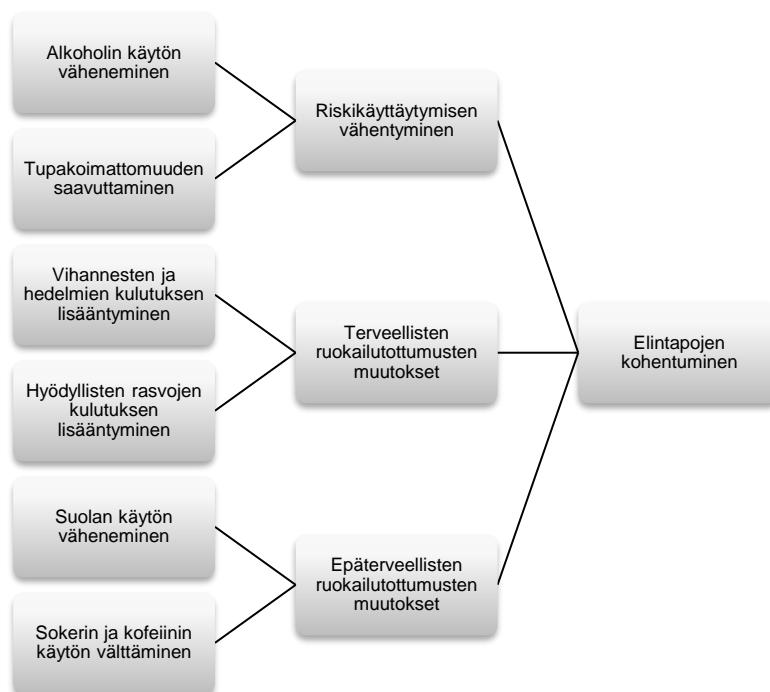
Alkoholin käytön väheneminen

Tupakoimattomuuden saavuttaminen

Riskikäyttäytymisen vähentyminen

Vihannesten ja hedelmien kulutuksen lisääntyminen

Hyödyllisten rasvojen kulutuksen lisääntyminen

Terveellisten ruokailutottumusten muutokset

Elintapojen kohentuminen

Suolan käytön väheneminen

Sokerin ja kofeiinin käytön välttäminen

Epäterveellisten ruokailutottumusten muutokset